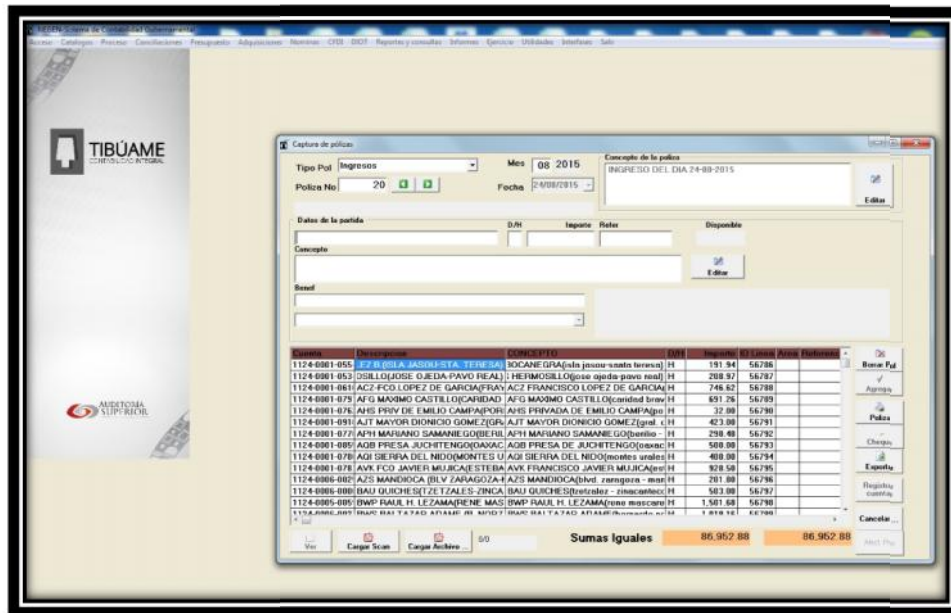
REGEN Sistema de Contabilidad Gubernamental
Acceso Catalogos Procesar Conciliaciones Presupuesto Adquisiciones Nominas CFDI DIOT Reportes y consultas Informes Ejercicio Utilidades Interfases Salir

TIBÚAME
CONTABILIDAD INTEGRAL

AUDITORIA SUPERIOR

Captura de pólizas

Tipo Pol Ingresos
Poliza No 20
Mes 08 2015
Fecha 24/08/2015
Concepto de la poliza
INGRESO DEL DIA 24-08-2015
Editar

Datos de la partida
D/H Importe Refer Disponible
Concepto
Editar
Benef

| Cuenta | Descripcion | CONCEPTO | D/H | Importe | ID Linea | Area | Referencia |
|---|---|---|---|---|---|---|---|
| 1124-0001-055 | LEZ B.(ISLA JASOU-STA. TERESA) | BOCANEGRA(isla jasou-santa teresa) | H | 191.94 | 56786 | | |
| 1124-0001-053 | DSILLO(JOSE OJEDA-PAVO REAL) | HERMOSILLO(jose ojeda-pavo real) | H | 208.97 | 56787 | | |
| 1124-0001-061 | ACZ-FCO.LOPEZ DE GARCIA(FRAY | ACZ FRANCISCO LOPEZ DE GARCIA( | H | 746.62 | 56788 | | |
| 1124-0001-079 | AFG MAXIMO CASTILLO(CARIDAD | AFG MAXIMO CASTILLO(caridad brav | H | 691.26 | 56789 | | |
| 1124-0001-076 | AHS PRIV DE EMILIO CAMPA(POR | AHS PRIVADA DE EMILIO CAMPA(po | H | 32.00 | 56790 | | |
| 1124-0001-091 | AJT MAYOR DIONICIO GOMEZ(GRA | AJT MAYOR DIONICIO GOMEZ(gral. c | H | 423.00 | 56791 | | |
| 1124-0001-072 | APH MARIANO SAMANIEGO(BERI | APH MARIANO SAMANIEGO(benito - | H | 298.40 | 56792 | | |
| 1124-0001-085 | AQB PRESA JUCHITENGO(OAXAC | AQB PRESA DE JUCHITENGO(oaxac | H | 500.00 | 56793 | | |
| 1124-0001-078 | AQI SIERRA DEL NIDO(MONTES U | AQI SIERRA DEL NIDO(montes urales | H | 400.00 | 56794 | | |
| 1124-0001-078 | AVK FCO. JAVIER MUJICA(ESTEBA | AVK FRANCISCO JAVIER MUJICA(es | H | 928.50 | 56795 | | |
| 1124-0006-002 | AZS MANDIOCA(BLV ZARAGOZA-I | AZS MANDIOCA(blvd. zaragoza - mar | H | 281.00 | 56796 | | |
| 1124-0006-008 | BAU QUICHES(TZETZALES-ZINCA | BAU QUICHES(tzetzales - zinacantec | H | 503.00 | 56797 | | |
| 1124-0005-005 | BWP RAUL H. LEZAMA(RENE MAS | BWP RAUL H. LEZAMA(reno mascare | H | 1,501.68 | 56798 | | |
| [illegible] | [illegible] | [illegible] | H | 1,010.15 | 56799 | | |

Borrar Pol
Agrega
Poliza
Cheque
Exporta
Registra cuentas
Cancelar
Ver
Cargar Scan
Cargar Archivo
0/0
Sumas Iguales 86,952.88 86,952.88